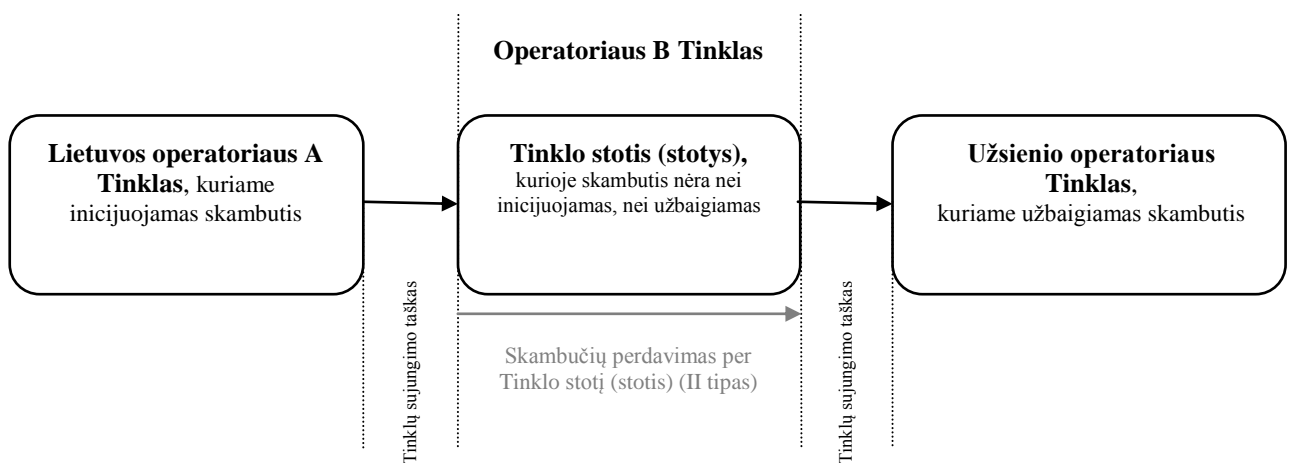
Operatoriaus B Tinklas

Lietuvos operatoriaus A Tinklas, kuriame inicijuojamas skambutis

Tinklų sujungimo taškas

Tinklo stotis (stotys), kurioje skambutis nėra nei inicijuojamas, nei užbaigiamas

Skambučių perdavimas per Tinklo stotį (stotis) (II tipas)

Tinklų sujungimo taškas

Užsienio operatoriaus Tinklas, kuriame užbaigiamas skambutis